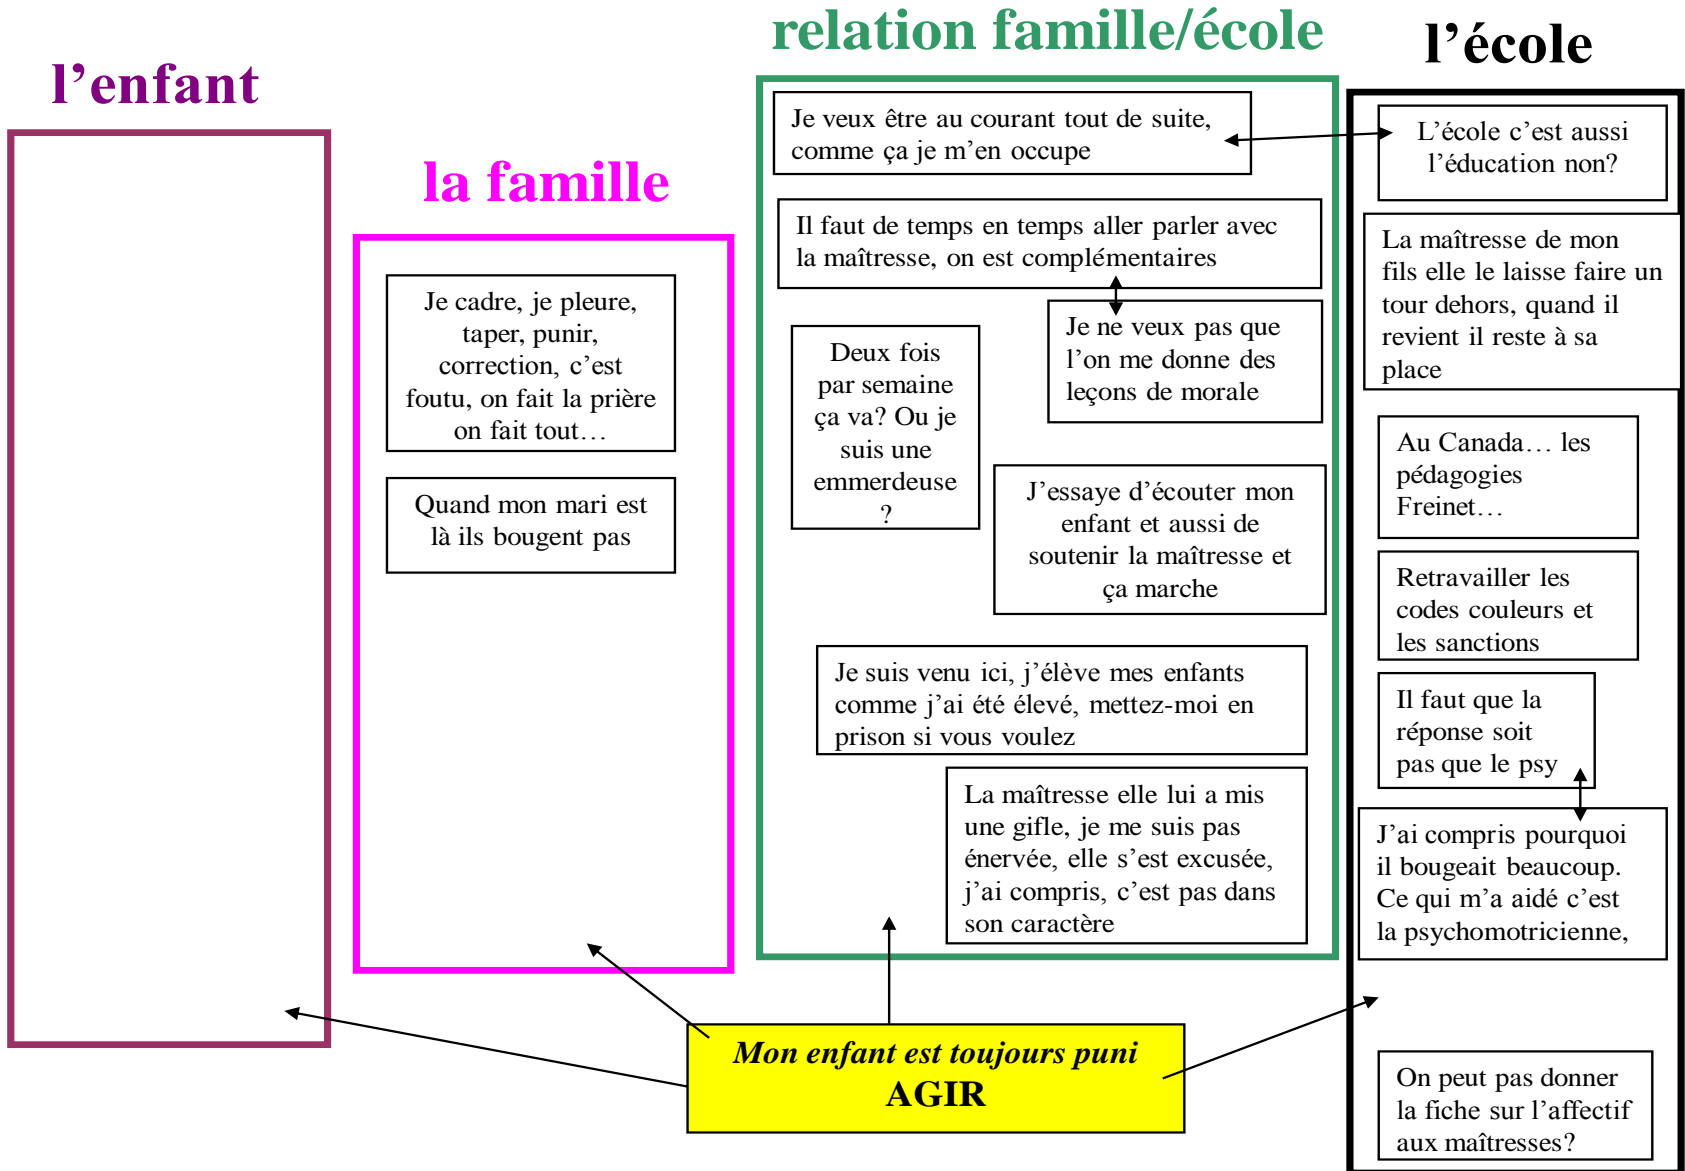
relation famille/école

l'école

l'enfant

la famille

Je cadre, je pleure, taper, punir, correction, c'est foutu, on fait la prière on fait tout…

Quand mon mari est là ils bougent pas

Je veux être au courant tout de suite, comme ça je m'en occupe

Il faut de temps en temps aller parler avec la maîtresse, on est complémentaires

Deux fois par semaine ça va? Ou je suis une emmerdeuse ?

Je ne veux pas que l'on me donne des leçons de morale

J'essaye d'écouter mon enfant et aussi de soutenir la maîtresse et ça marche

Je suis venu ici, j'élève mes enfants comme j'ai été élevé, mettez-moi en prison si vous voulez

La maîtresse elle lui a mis une gifle, je me suis pas énervée, elle s'est excusée, j'ai compris, c'est pas dans son caractère

L'école c'est aussi l'éducation non?

La maîtresse de mon fils elle le laisse faire un tour dehors, quand il revient il reste à sa place

Au Canada… les pédagogies Freinet…

Retravailler les codes couleurs et les sanctions

Il faut que la réponse soit pas que le psy

J'ai compris pourquoi il bougeait beaucoup. Ce qui m'a aidé c'est la psychomotricienne,

On peut pas donner la fiche sur l'affectif aux maîtresses?

Mon enfant est toujours puni
AGIR